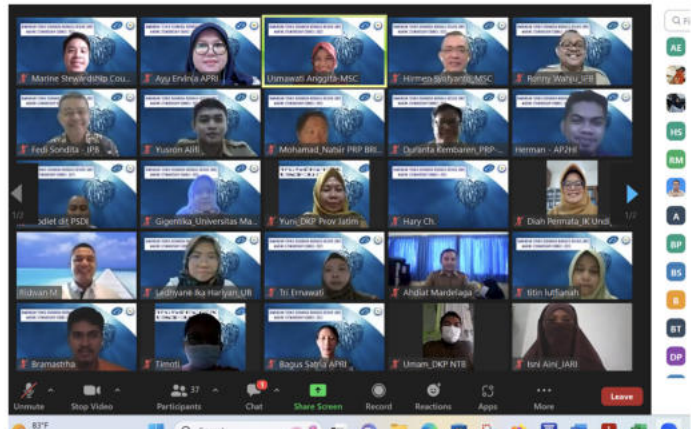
Marine Stewardship Cou...
Ayu Ervinia APRI
Usmawati Anggita-MSC
Hirmen Sofyanto_MSC
Ronny Wahju_IPB
Fedi Sondita - IPB
Yusron Alifi...
Mohamad_Nabir PRP BRI...
Duranta Kembaren_PRP-...
Herman - AP2HI
...diet dit PSDI
Gigentika_Universitas Ma...
Yuni_DKP Prov Jatim
Hary Ch.
Diah Permata_IK Undi...
Ridwan M.
Sadhyane Ika Harlyan_UB
Tri Ernawati
Ahdiat Mardelaga
titin lutfianah
Bramastha
Timoti...
Bagus Satria APRI
Umam_DKP NTB
Isni Aini_JARI
1/2
1/2
Unmute
Stop Video
Participants 37
Chat
Share Screen
Record
Reactions
Apps
More
Leave
AE
HS
RM
A
BP
BS
B
BT
DP
83°F